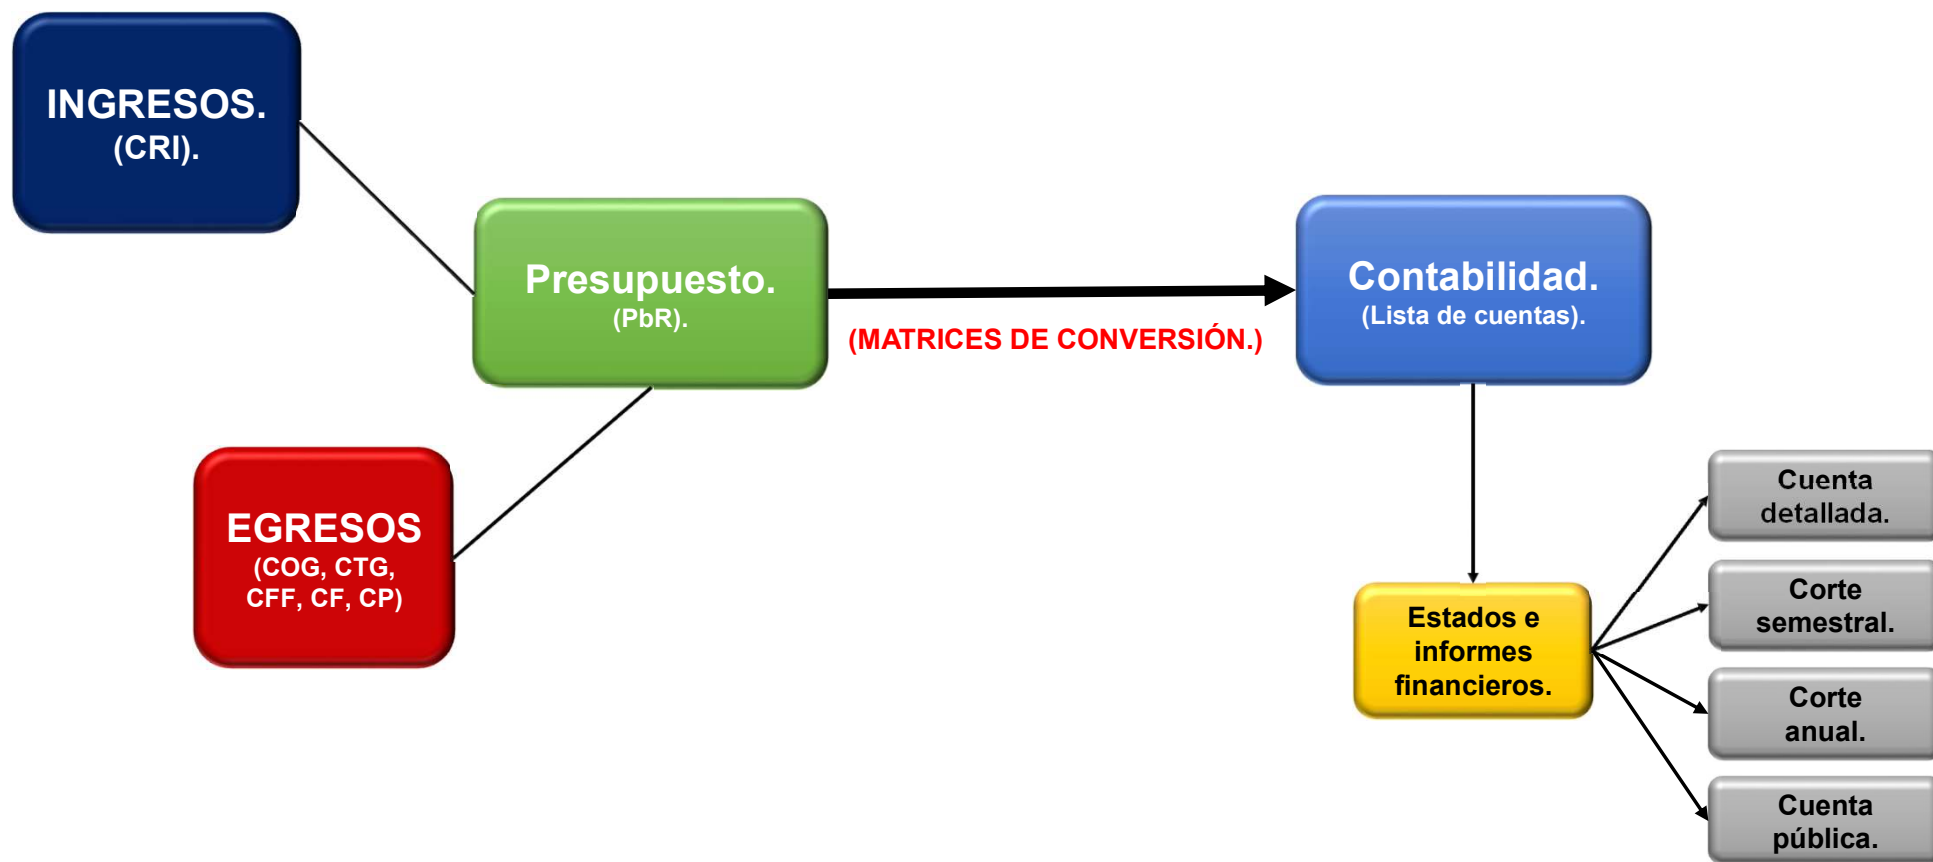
INGRESOS.
(CRI).

Presupuesto.
(PbR).

EGRESOS
(COG, CTG, CFF, CF, CP)

(MATRICES DE CONVERSIÓN.)

Contabilidad.
(Lista de cuentas).

Estados e informes financieros.

Cuenta detallada.

Corte semestral.

Corte anual.

Cuenta pública.